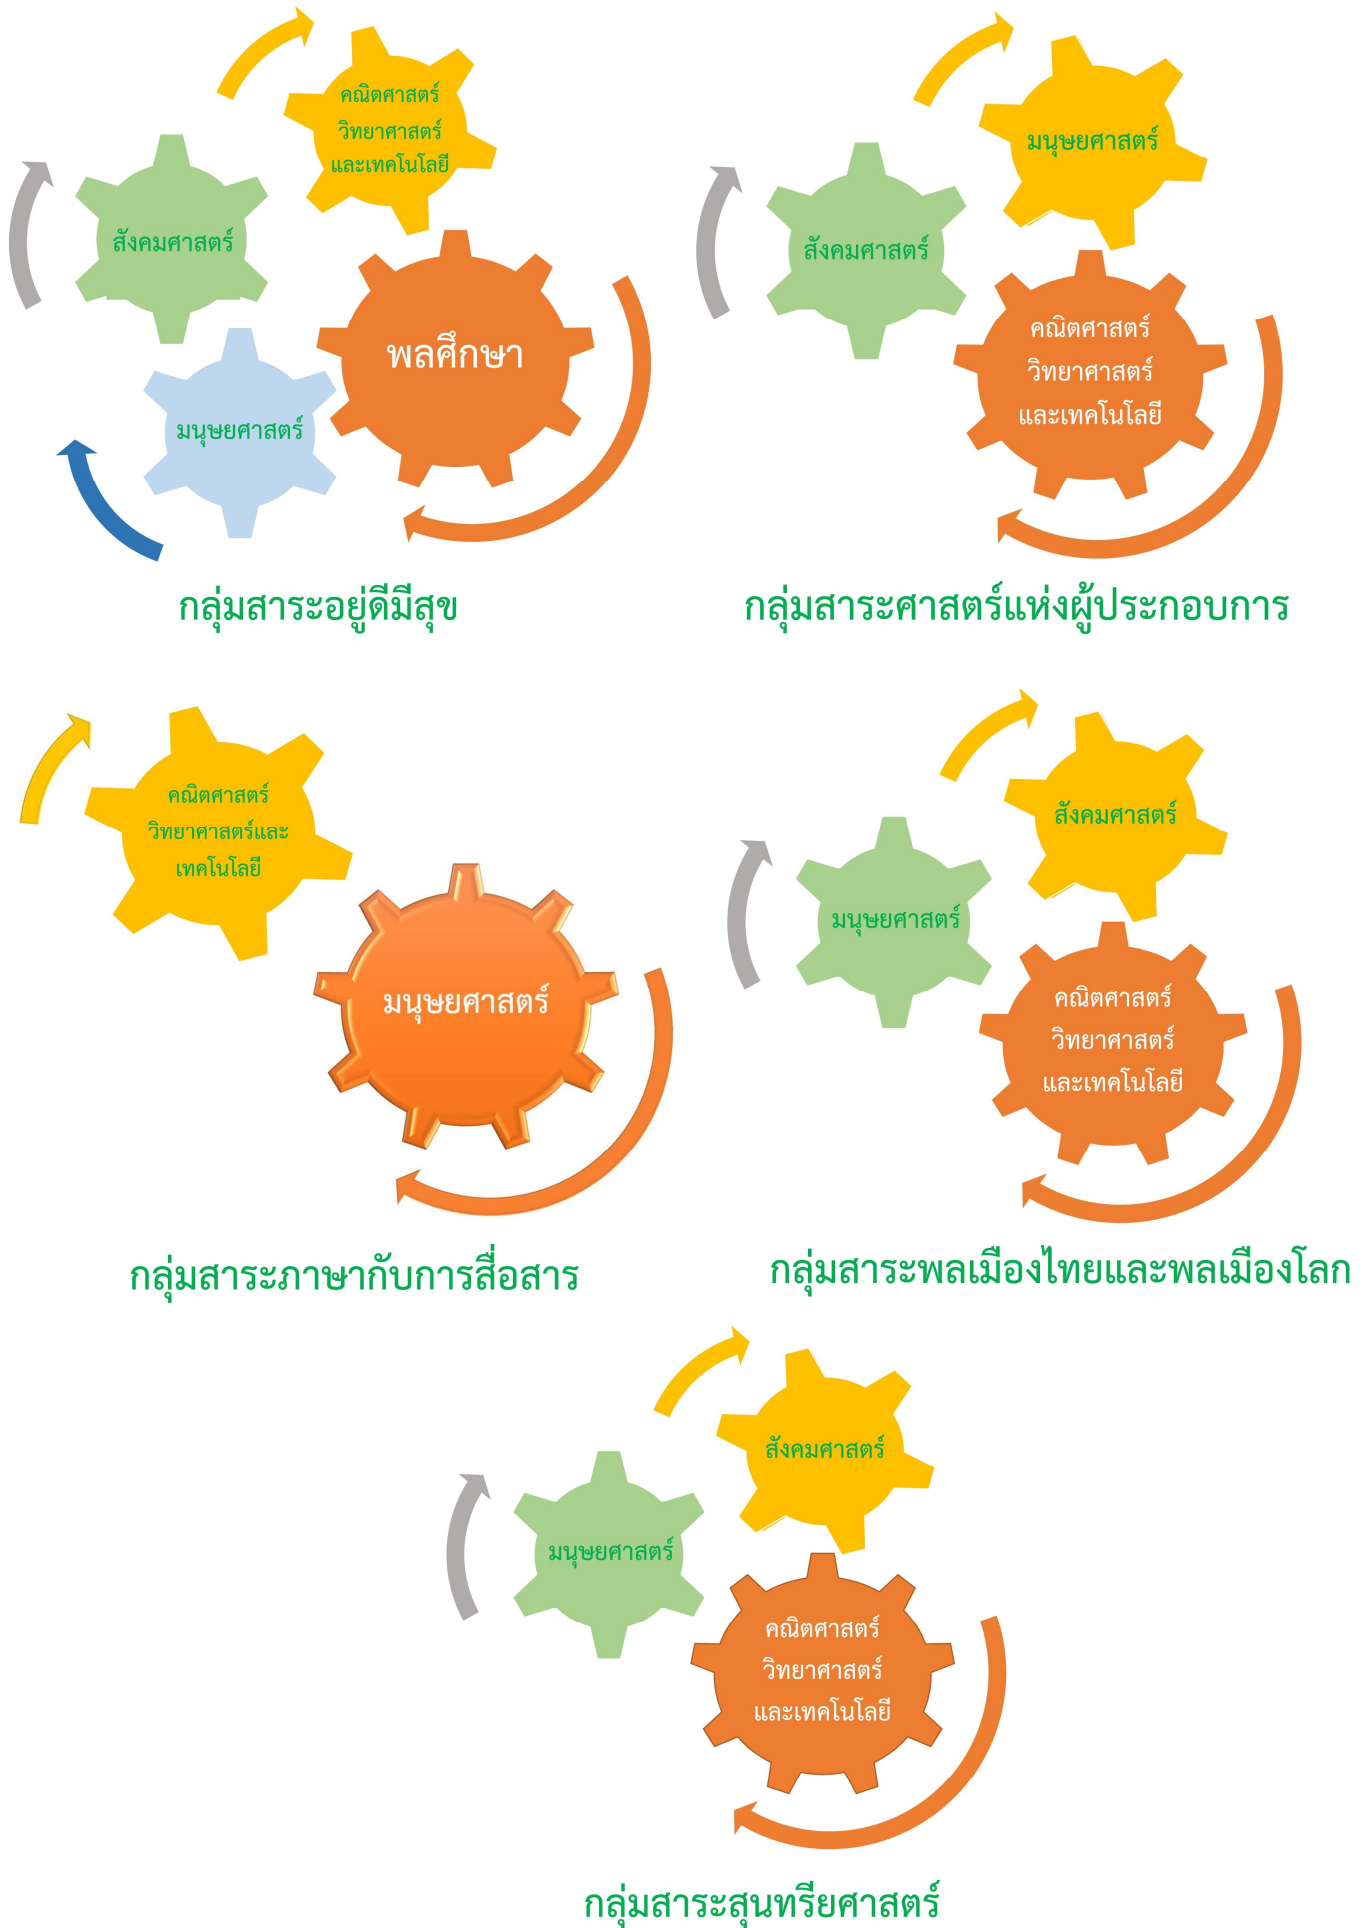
คณิตศาสตร์ วิทยาศาสตร์ และเทคโนโลยี

สังคมศาสตร์

พลศึกษา

มนุษยศาสตร์

กลุ่มสาระอยู่ดีมีสุข

มนุษยศาสตร์

สังคมศาสตร์

คณิตศาสตร์ วิทยาศาสตร์ และเทคโนโลยี

กลุ่มสาระศาสตร์แห่งผู้ประกอบการ

คณิตศาสตร์ วิทยาศาสตร์และ เทคโนโลยี

มนุษยศาสตร์

กลุ่มสาระภาษากับการสื่อสาร

สังคมศาสตร์

มนุษยศาสตร์

คณิตศาสตร์ วิทยาศาสตร์ และเทคโนโลยี

กลุ่มสาระพลเมืองไทยและพลเมืองโลก

สังคมศาสตร์

มนุษยศาสตร์

คณิตศาสตร์ วิทยาศาสตร์ และเทคโนโลยี

กลุ่มสาระสุนทรียศาสตร์